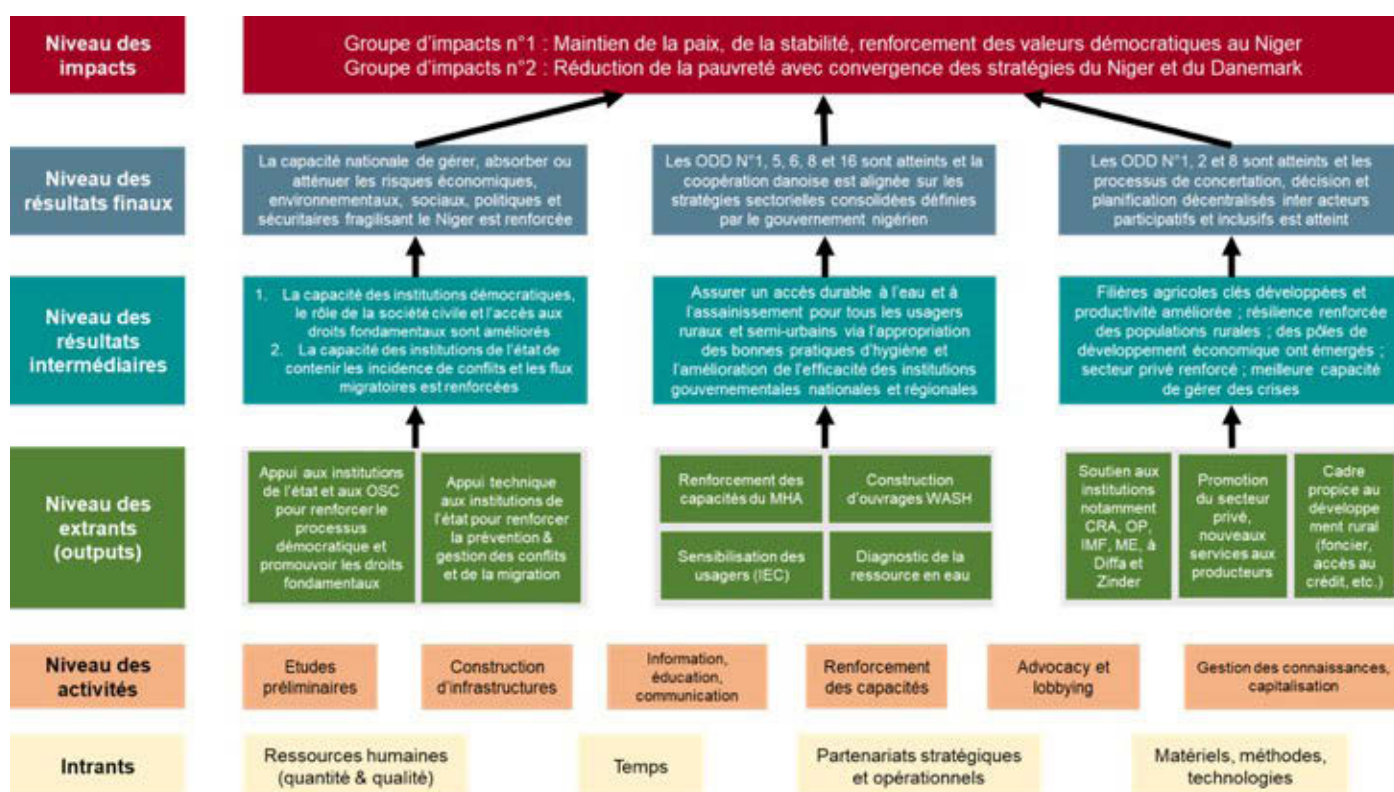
Niveau des impacts

Groupe d'impacts n°1 : Maintien de la paix, de la stabilité, renforcement des valeurs démocratiques au Niger
Groupe d'impacts n°2 : Réduction de la pauvreté avec convergence des stratégies du Niger et du Danemark

Niveau des résultats finaux

La capacité nationale de gérer, absorber ou atténuer les risques économiques, environnementaux, sociaux, politiques et sécuritaires fragilisant le Niger est renforcée

Les ODD N°1, 5, 6, 8 et 16 sont atteints et la coopération danoise est alignée sur les stratégies sectorielles consolidées définies par le gouvernement nigérien

Les ODD N°1, 2 et 8 sont atteints et les processus de concertation, décision et planification décentralisés inter acteurs participatifs et inclusifs est atteint

Niveau des résultats intermédiaires

1. La capacité des institutions démocratiques, le rôle de la société civile et l'accès aux droits fondamentaux sont améliorés
2. La capacité des institutions de l'état de contenir les incidence de conflits et les flux migratoires est renforcées

Assurer un accès durable à l'eau et à l'assainissement pour tous les usagers ruraux et semi-urbains via l'appropriation des bonnes pratiques d'hygiène et l'amélioration de l'efficacité des institutions gouvernementales nationales et régionales

Filières agricoles clés développées et productivité améliorée ; résilience renforcée des populations rurales ; des pôles de développement économique ont émergés ; secteur privé renforcé ; meilleure capacité de gérer des crises

Niveau des extrants (outputs)

Appui aux institutions de l'état et aux OSC pour renforcer le processus démocratique et promouvoir les droits fondamentaux

Appui technique aux institutions de l'état pour renforcer la prévention & gestion des conflits et de la migration

Renforcement des capacités du MHA

Construction d'ouvrages WASH

Sensibilisation des usagers (IEC)

Diagnostic de la ressource en eau

Soutien aux institutions notamment CRA, OP, IMF, ME, à Diffa et Zinder

Promotion du secteur privé, nouveaux services aux producteurs

Cadre propice au développement rural (foncier, accès au crédit, etc.)

Niveau des activités

Etudes préliminaires

Construction d'infrastructures

Information, éducation, communication

Renforcement des capacités

Advocacy et lobbying

Gestion des connaissances, capitalisation

Intrants

Ressources humaines (quantité & qualité)

Temps

Partenariats stratégiques et opérationnels

Matériels, méthodes, technologies